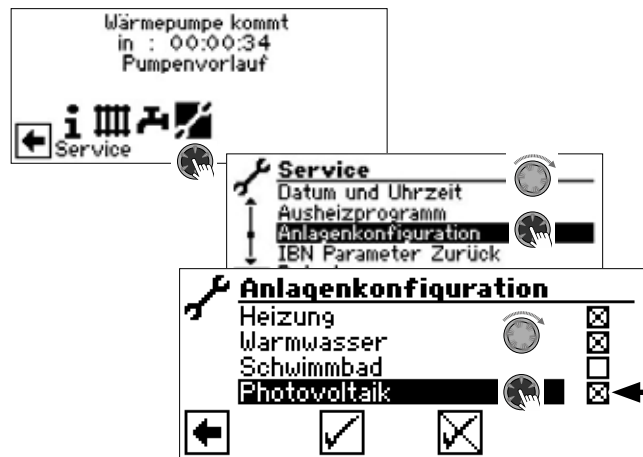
Wärmepumpe kommt
in : 00:00:34
Pumpenvorlauf

Service

Service
Datum und Uhrzeit
Ausheizprogramm
Anlagenkonfiguration
IBN Parameter Zurück

Anlagenkonfiguration
Heizung ☒
Warmwasser ☒
Schwimmbad ☐
Photovoltaik ☒